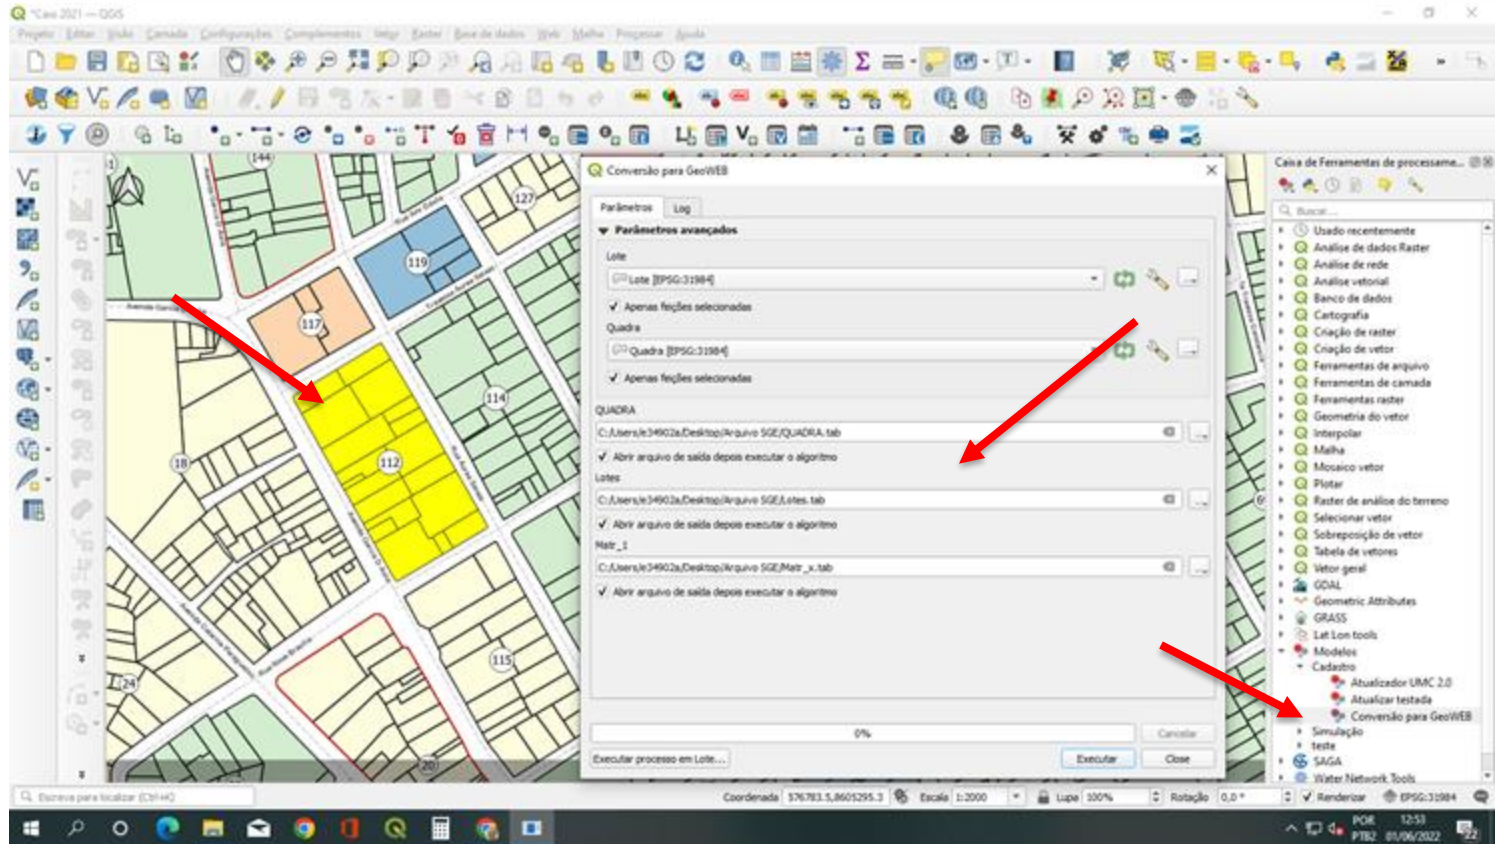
*Caso 2021 — QGIS

Projeto Editar Exibir Camada Configurações Complementos Vetor Raster Base de dados Web Malha Processar Ajuda

Conversão para GeoWEB

Parâmetros Log

Parâmetros avançados

Lote

Lote [EPSG:31984]

Apenas feições selecionadas

Quadra

Quadra [EPSG:31984]

Apenas feições selecionadas

QUADRA

C:/Users/e34902a/Desktop/Arquivo SGE/QUADRA.tab

Abrir arquivo de saída depois executar o algoritmo

Lotes

C:/Users/e34902a/Desktop/Arquivo SGE/Lotes.tab

Abrir arquivo de saída depois executar o algoritmo

Matr_1

C:/Users/e34902a/Desktop/Arquivo SGE/Matr_x.tab

Abrir arquivo de saída depois executar o algoritmo

0%

Cancelar

Executar processo em Lote...

Executar

Close

Caixa de Ferramentas de processame...

Buscar...

Usado recentemente
Análise de dados Raster
Análise de rede
Análise vetorial
Banco de dados
Cartografia
Criação de raster
Criação de vetor
Ferramentas de arquivo
Ferramentas de camada
Ferramentas raster
Geometria do vetor
Interpolar
Malha
Mosaico vetor
Plotar
Raster de análise do terreno
Selecionar vetor
Sobreposição de vetor
Tabela de vetores
Vetor geral
GDAL
Geometric Attributes
GRASS
Lat Lon tools
Modelos
Cadastro
Atualizador UMC 2.0
Atualizar testada
Conversão para GeoWEB
Simulação
teste
SAGA
Water Network Tools

144 127 119 117 114 112 118 115 124 120

Escreva para localizar (Ctrl+K)

Coordenada 576783.5,8605295.3 Escala 1:2000 Lupa 100% Rotação 0,0 ° Renderizar EPSG:31984

POR PTB2 12:53 01/06/2022